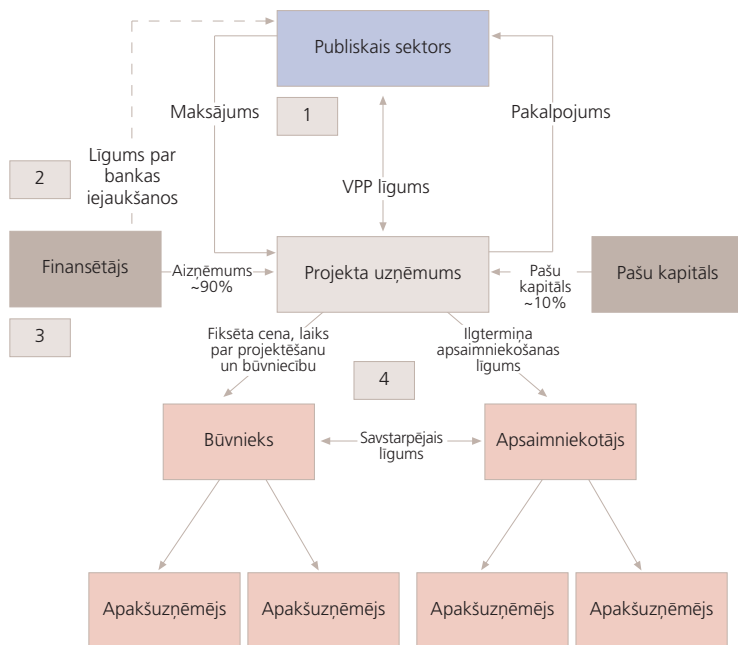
Publiskais sektors

Maksājums

1

Pakalpojums

2

Līgums par bankas iejaukšanos

VPP līgums

Finansētājs

Aizņēmums ~90%

Projekta uzņēmums

Pašu kapitāls ~10%

Pašu kapitāls

3

Fiksēta cena, laiks par projektēšanu un būvniecību

Ilgtermiņa apsaimniekošanas līgums

4

Būvnieks

Savstarpējais līgums

Apsaimniekotājs

Apakšuzņēmējs

Apakšuzņēmējs

Apakšuzņēmējs

Apakšuzņēmējs